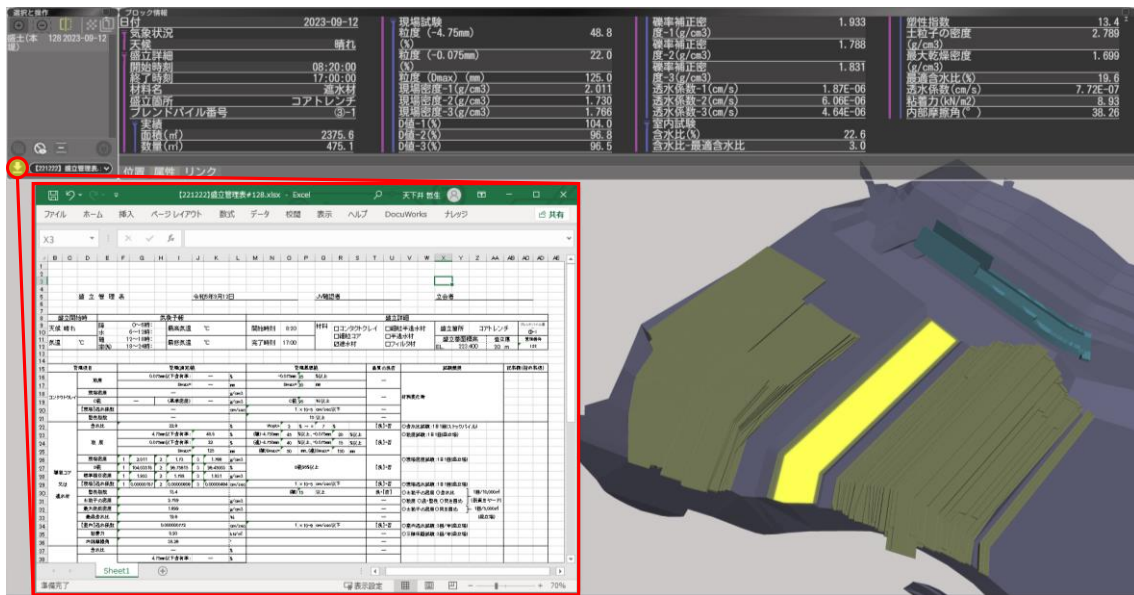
選択と操作

盛土(本 128 2023-09-12 版)

ブロック情報

| | |
|---|---|
| 日付 | 2023-09-12 |
| 気象状況 | |
| 天候 | 晴れ |
| 盛立詳細 | |
| 開始時刻 | 08:20:00 |
| 終了時刻 | 17:00:00 |
| 材料名 | 遮水材 |
| 盛立箇所 | コアトレンチ |
| ブレンドパイル番号 | ③-1 |
| 実績 | |
| 面積(㎡) | 2375.6 |
| 数量(㎥) | 475.1 |

| | |
|---|---|
| 現場試験 | |
| 粒度(-4.75mm)(%) | 48.8 |
| 粒度(-0.075mm)(%) | 22.0 |
| 粒度(Dmax)(mm) | 125.0 |
| 現場密度-1(g/cm3) | 2.011 |
| 現場密度-2(g/cm3) | 1.730 |
| 現場密度-3(g/cm3) | 1.766 |
| D値-1(%) | 104.0 |
| D値-2(%) | 96.8 |
| D値-3(%) | 96.5 |

| | |
|---|---|
| 礫率補正密度-1(g/cm3) | 1.933 |
| 礫率補正密度-2(g/cm3) | 1.788 |
| 礫率補正密度-3(g/cm3) | 1.831 |
| 透水係数-1(cm/s) | 1.87E-06 |
| 透水係数-2(cm/s) | 6.06E-06 |
| 透水係数-3(cm/s) | 4.64E-06 |
| 室内試験 | |
| 含水比(%) | 22.6 |
| 含水比-最適含水比 | 3.0 |

| | |
|---|---|
| 塑性指数 | 13.4 |
| 土粒子の密度(g/cm3) | 2.789 |
| 最大乾燥密度(g/cm3) | 1.699 |
| 最適含水比(%) | 19.6 |
| 透水係数(cm/s) | 7.72E-07 |
| 粘着力(kN/m2) | 8.93 |
| 内部摩擦角(°) | 38.26 |

【221222】盛立管理表...

位置 属性 リンク

【221222】盛立管理表#128.xlsx - Excel

天下井 哲生

ファイル ホーム 挿入 ページレイアウト 数式 データ 校閲 表示 ヘルプ DocuWorks ナレッジ 共有

X3

盛立管理表 令和5年9月12日 上級監督 立会者

盛立開始時 気象予報 盛立詳細

天候 晴れ 開始時刻 8:20 材料 □コンタクトクレイ □細粒遮水材 □粗粒コア □半透水材 ☑遮水材 □フィルタ材 盛立箇所 コアトレンチ

気温 ℃ 最高気温 ℃ 最低気温 ℃ 完了時刻 17:00

Sheet1

準備完了 表示設定 70%